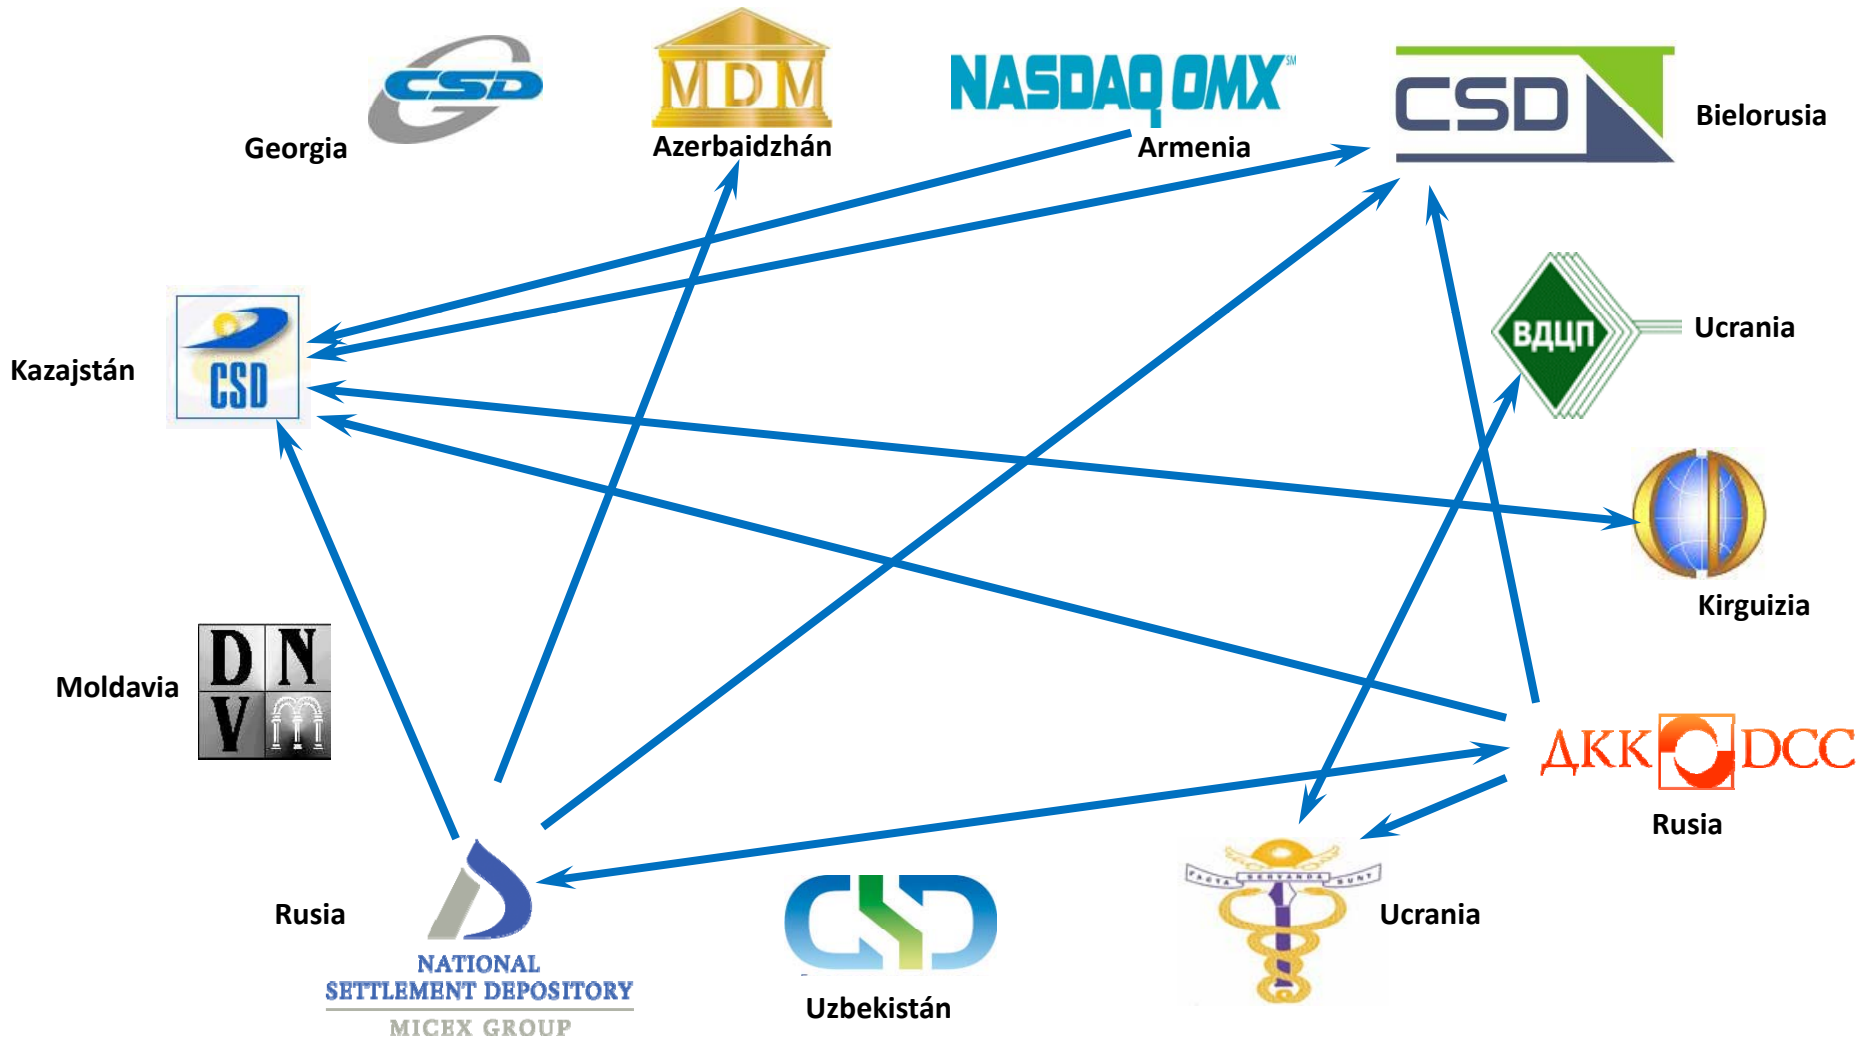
CSD
Georgia

MDM
Azerbaidzhán

NASDAQ OMX
Armenia

CSD
Bielorusia

CSD
Kazajstán

ВДЦП
Ucrania

Kirguizia

DN
V
Moldavia

ДКК DCC
Rusia

Rusia
NATIONAL SETTLEMENT DEPOSITORY
MICEX GROUP

CSD
Uzbekistán

PACTA SERVANDA SUNT
Ucrania